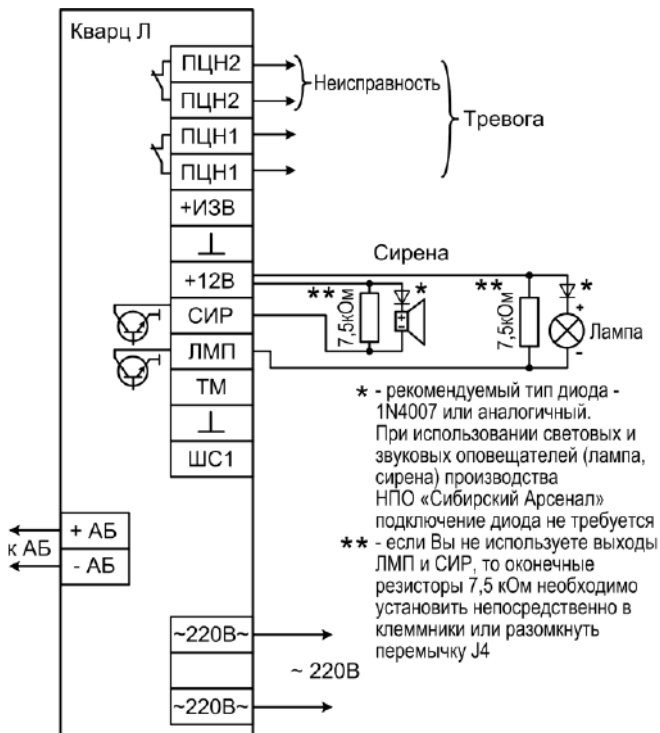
Кварц Л

ПЦН2
ПЦН2
Неисправность
Тревога
ПЦН1
ПЦН1
+ИЗВ
$\perp$
+12В
СИР
ЛМП
ТМ
$\perp$
ШС1

Сирена
**
7,5кОм
*
**
7,5кОм
*
+
Лампа
-

* - рекомендуемый тип диода - 1N4007 или аналогичный. При использовании световых и звуковых оповещателей (лампа, сирена) производства НПО «Сибирский Арсенал» подключение диода не требуется
** - если Вы не используете выходы ЛМП и СИР, то оконечные резисторы 7,5 кОм необходимо установить непосредственно в клеммники или разомкнуть перемычку J4

к АБ
+ АБ
- АБ

~220В~
~ 220В
~220В~